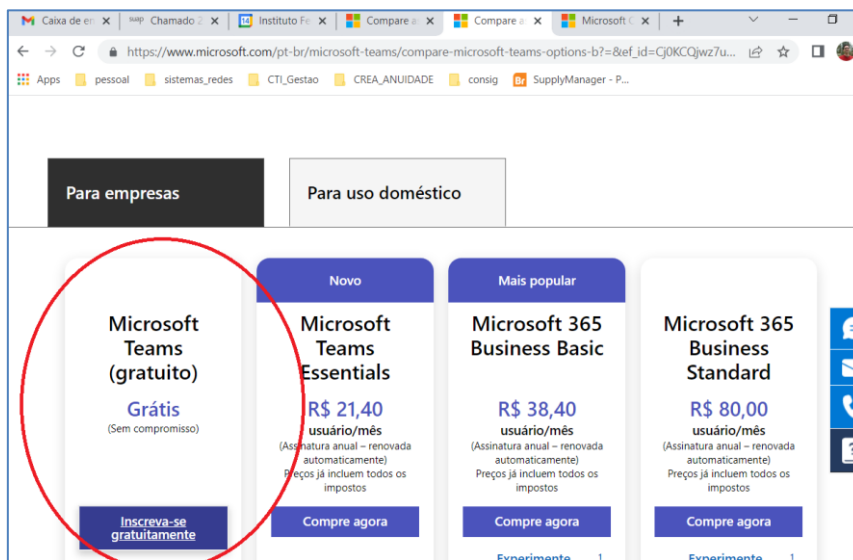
Caixa de en | Chamado 2 | Instituto Fe | Compare a | Compare a | Microsoft

https://www.microsoft.com/pt-br/microsoft-teams/compare-microsoft-teams-options-b?=&ef_id=Cj0KCQjwz7u...

Apps | pessoal | sistemas_redes | CTI_Gestao | CREA_ANUIDADE | consig | SupplyManager - P...

Para empresas

Para uso doméstico

Microsoft Teams (gratuito)

Grátis
(Sem compromisso)

Inscreva-se gratuitamente

Novo

Microsoft Teams Essentials

R$ 21,40
usuário/mês
(Assinatura anual – renovada automaticamente)
Preços já incluem todos os impostos

Compre agora

Mais popular

Microsoft 365 Business Basic

R$ 38,40
usuário/mês
(Assinatura anual – renovada automaticamente)
Preços já incluem todos os impostos

Compre agora

Experimente

Microsoft 365 Business Standard

R$ 80,00
usuário/mês
(Assinatura anual – renovada automaticamente)
Preços já incluem todos os impostos

Compre agora

Experimente